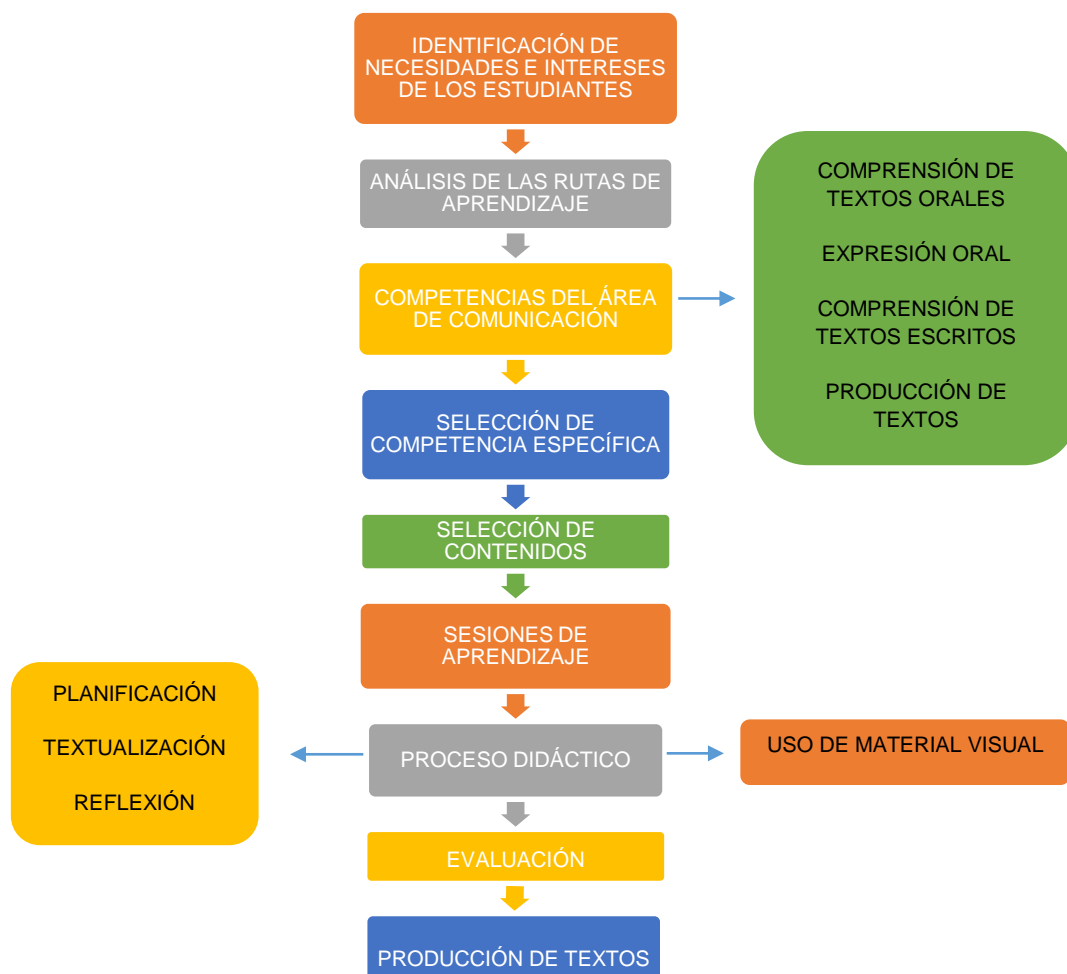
IDENTIFICACIÓN DE NECESIDADES E INTERESES DE LOS ESTUDIANTES

ANÁLISIS DE LAS RUTAS DE APRENDIZAJE

COMPETENCIAS DEL ÁREA DE COMUNICACIÓN

COMPRENSIÓN DE TEXTOS ORALES

EXPRESIÓN ORAL

COMPRENSIÓN DE TEXTOS ESCRITOS

PRODUCCIÓN DE TEXTOS

SELECCIÓN DE COMPETENCIA ESPECÍFICA

SELECCIÓN DE CONTENIDOS

SESIONES DE APRENDIZAJE

PLANIFICACIÓN

TEXTUALIZACIÓN

REFLEXIÓN

PROCESO DIDÁCTICO

USO DE MATERIAL VISUAL

EVALUACIÓN

PRODUCCIÓN DE TEXTOS